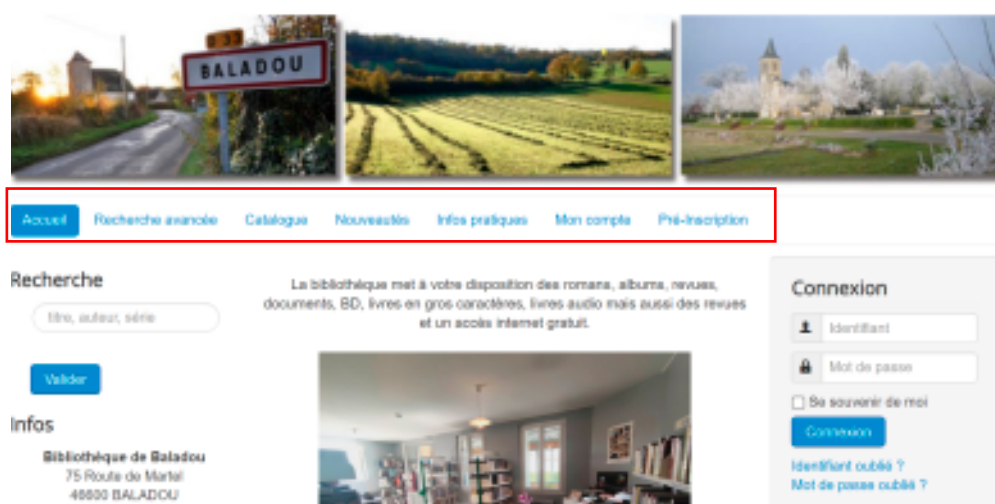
BALADOU

Accueil Recherche avancée Catalogue Nouveautés Infos pratiques Mon compte Pré-inscription

Recherche

titre, auteur, série

Valider

Infos

Bibliothèque de Baladou
75 Route de Martel
46600 BALADOU

La bibliothèque met à votre disposition des romans, albums, revues, documents, BD, livres en gros caractères, livres audio mais aussi des revues et un accès internet gratuit.

Connexion

Identifiant

Mot de passe

Se souvenir de moi

Connexion

Identifiant oublié ?
Mot de passe oublié ?